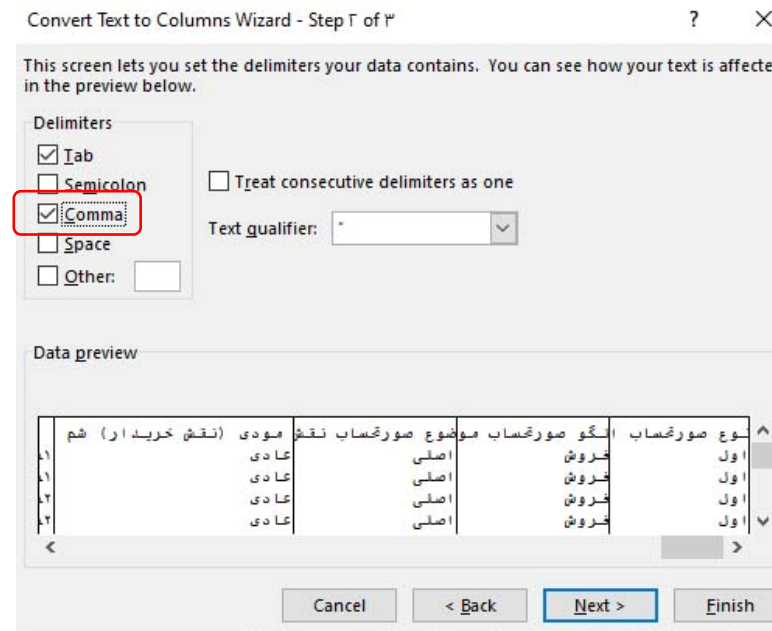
Convert Text to Columns Wizard - Step ٢ of ٣ ? ×

This screen lets you set the delimiters your data contains. You can see how your text is affecte in the preview below.

Delimiters
☑ Tab
☐ Semicolon
☑ Comma
☐ Space
☐ Other:

☐ Treat consecutive delimiters as one

Text qualifier: "

Data preview

| وع صورتحساب | الگو صورتحساب | موضوع صورتحساب | نقش مودی (نقش خریدار) | شم |
|---|---|---|---|---|
| اول | فروش | اصلی | عادی | ١ |
| اول | فروش | اصلی | عادی | ١ |
| اول | فروش | اصلی | عادی | ٢ |
| اول | فروش | اصلی | عادی | ٢ |

Cancel < Back Next > Finish